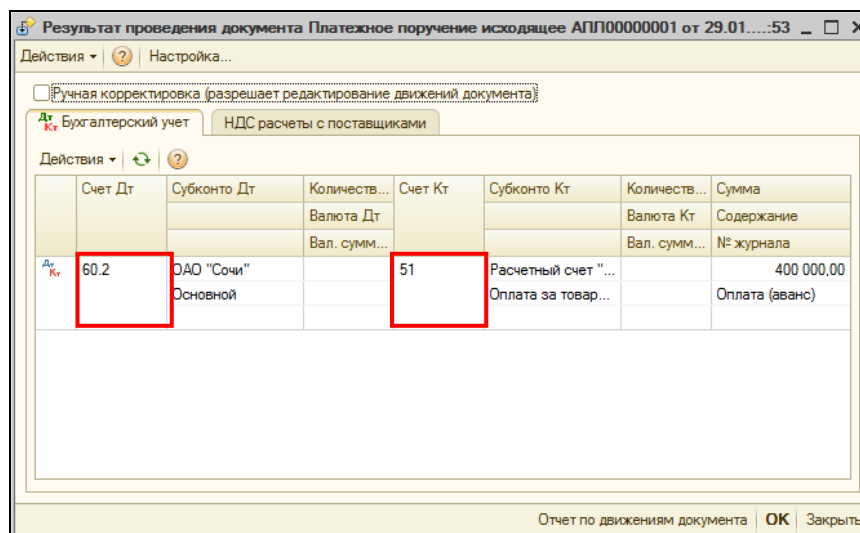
Результат проведения документа Платежное поручение исходящее АПЛ00000001 от 29.01....:53

Действия ▾ | ? | Настройка...

Ручная корректировка (разрешает редактирование движений документа)

Дт Кт Бухгалтерский учет | НДС расчеты с поставщиками

Действия ▾ | ?

| | Счет Дт | Субконто Дт | Количеств... | Счет Кт | Субконто Кт | Количеств... | Сумма |
|---|---|---|---|---|---|---|---|
| | | | Валюта Дт | | | Валюта Кт | Содержание |
| | | | Вал. сумм... | | | Вал. сумм... | № журнала |
| Дт Кт | 60.2 | ОАО "Сочи" | | 51 | Расчетный счет "... | | 400 000,00 |
| | | Основной | | | Оплата за товар... | | Оплата (аванс) |

Отчет по движениям документа | OK | Закрыть